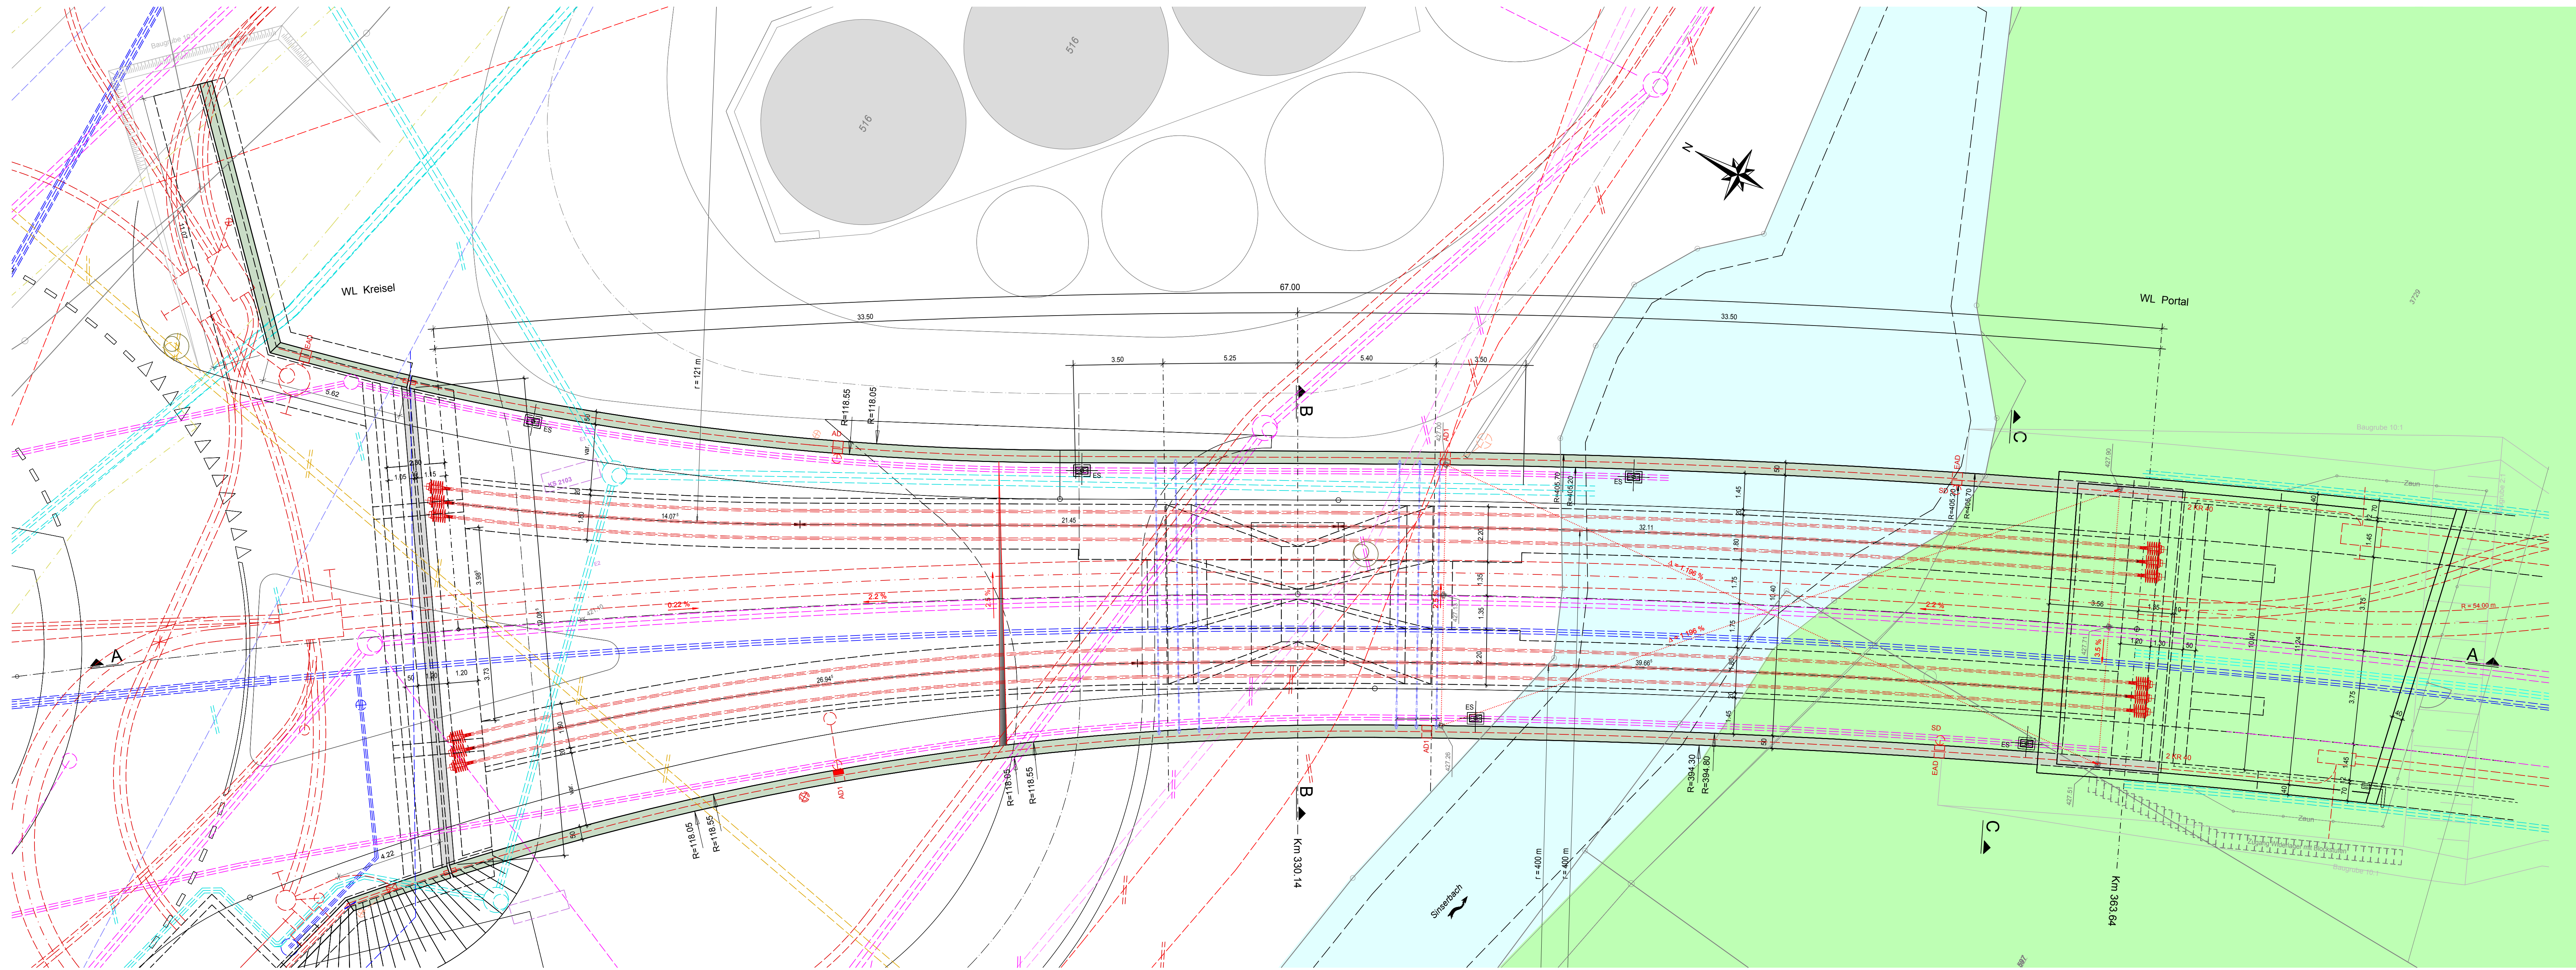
516

516

N

WL Kreisel

67.00

WL Portal

33.50

33.50

3.50

5.25

5.40

3.50

r = 121 m

R=118.55

R=118.05

B

C

ES

ES

ES

ES

ES

ES

AD1

AD1

AD1

AD1

EAD

EAD

SD

SD

5.62

1.15

1.05

14.07

21.45

32.11

3.98

2.2 %

0.22 %

2.2 %

2.2 %

R = 54.00 m

A

A

1.20

3.73

26.94

39.66

R=405.70

R=406.20

R=405.20

R=405.70

R=394.30

R=394.80

R=118.05

R=118.55

R=118.55

R=118.05

B

Km 330.14

C

Km 363.64

r = 400 m

r = 400 m

Sinserbach

4.22

Zaun

Zaun

Baugrube 10:1

Baugrube 10:1

3729